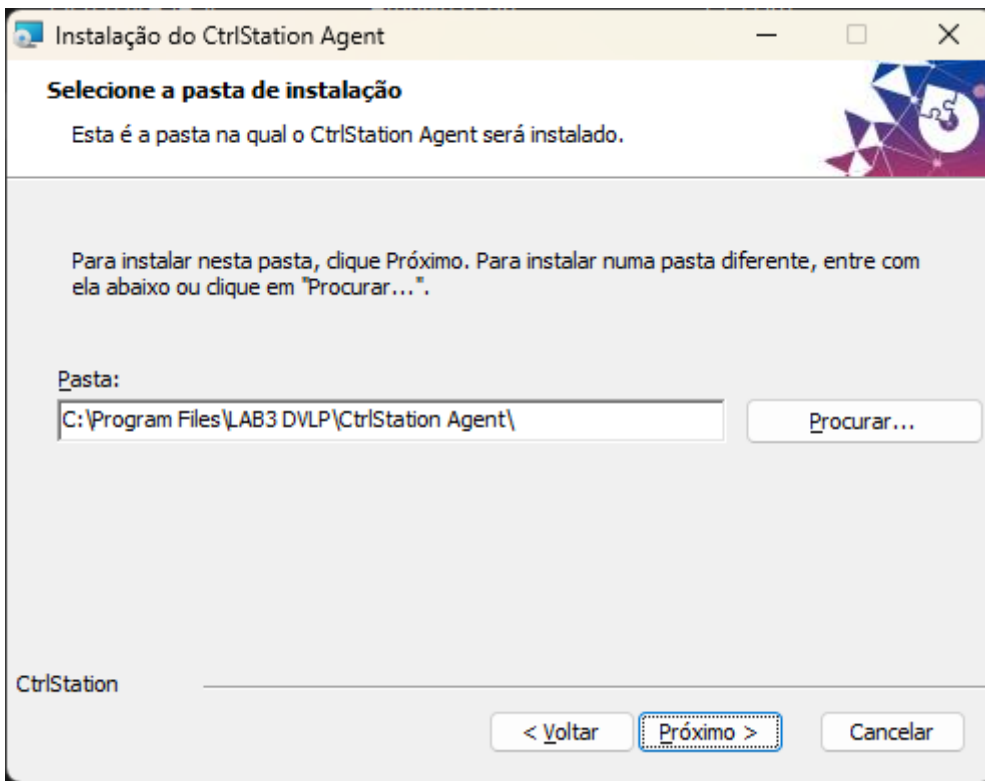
Instalação do CtrlStation Agent

Selecione a pasta de instalação

Esta é a pasta na qual o CtrlStation Agent será instalado.

Para instalar nesta pasta, clique Próximo. Para instalar numa pasta diferente, entre com ela abaixo ou clique em "Procurar...".

Pasta:

C:\Program Files\LAB3 DVLP\CtrlStation Agent\

Procurar...

CtrlStation

< Voltar

Próximo >

Cancelar